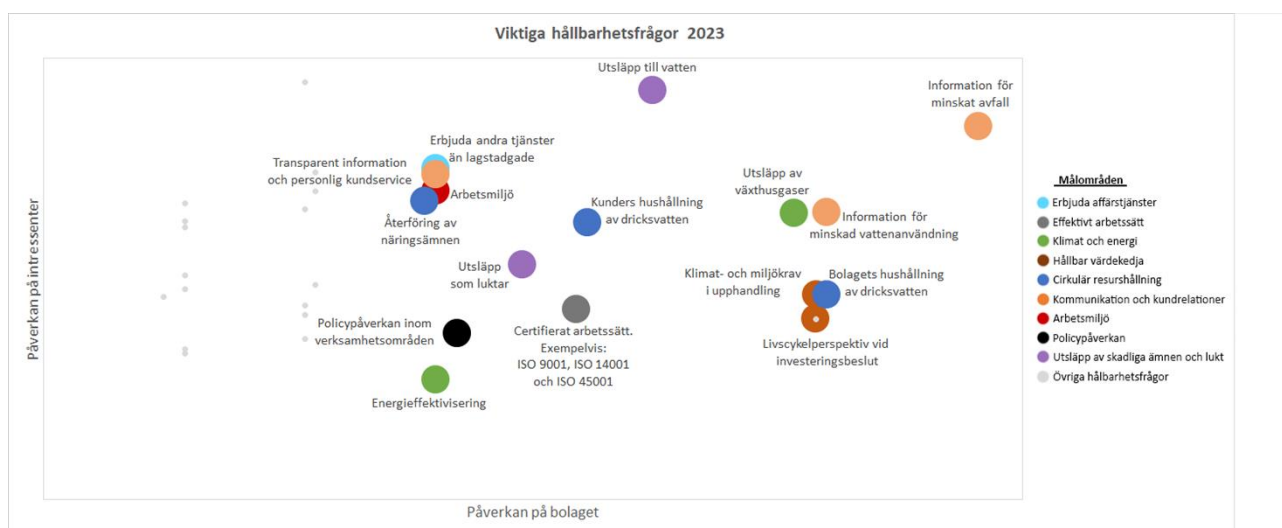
Viktiga hållbarhetsfrågor 2023

Utsläpp till vatten

Information för minskat avfall

Erbjuda andra tjänster än lagstadgade

Transparent information och personlig kundservice

Arbetsmiljö

Återföring av näringsämnen

Kunders hushållning av dricksvatten

Utsläpp av växthusgaser

Information för minskad vattenanvändning

Utsläpp som luktar

Klimat- och miljökrav i upphandling

Bolagets hushållning av dricksvatten

Policypåverkan inom verksamhetsområden

Certifierat arbetssätt. Exempelvis: ISO 9001, ISO 14001 och ISO 45001

Livscykelperspektiv vid investeringsbeslut

Energieffektivisering

Påverkan på intressenter

Påverkan på bolaget

Målområden
Erbjuda affärstjänster
Effektivt arbetssätt
Klimat och energi
Hållbar värdekedja
Cirkulär resurshållning
Kommunikation och kundrelationer
Arbetsmiljö
Policypåverkan
Utsläpp av skadliga ämnen och lukt
Övriga hålbarhetsfrågor